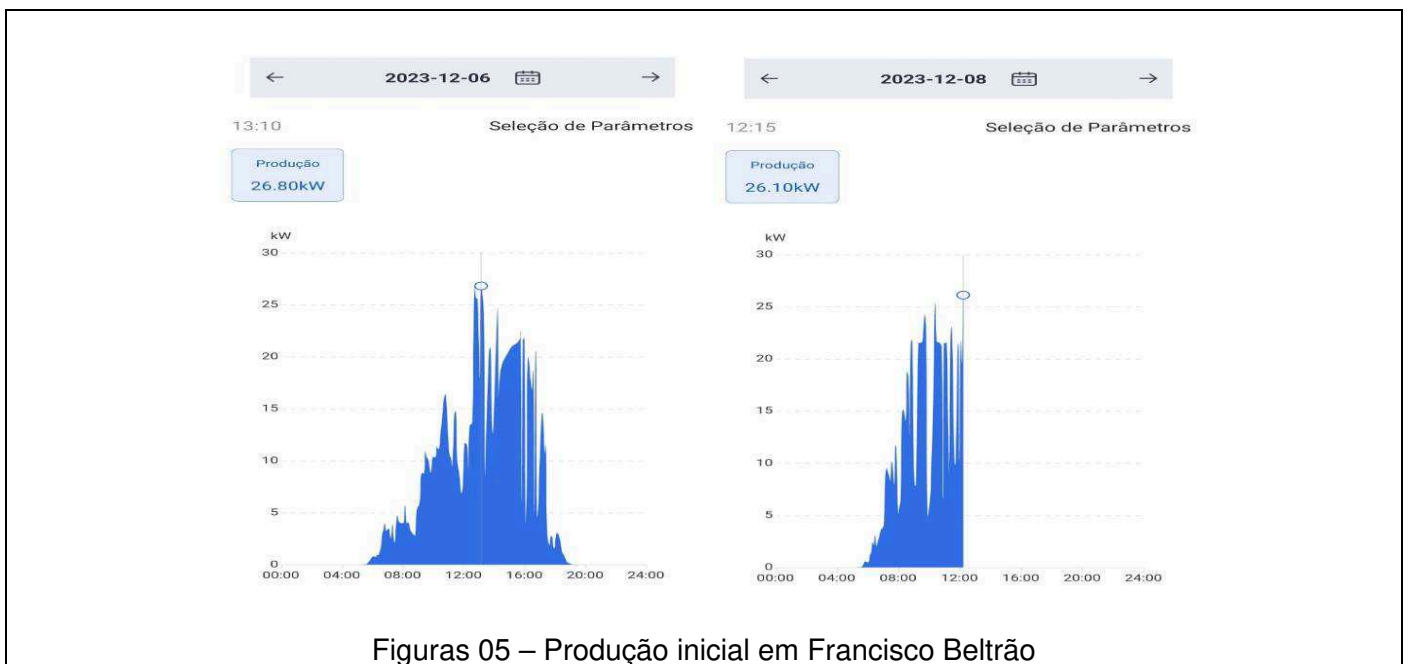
← 2023-12-06 →

13:10 Seleção de Parâmetros

Produção
26.80kW

kW
30
25
20
15
10
5
0
00:00 04:00 08:00 12:00 16:00 20:00 24:00

← 2023-12-08 →

12:15 Seleção de Parâmetros

Produção
26.10kW

kW
30
25
20
15
10
5
0
00:00 04:00 08:00 12:00 16:00 20:00 24:00

Figuras 05 – Produção inicial em Francisco Beltrão